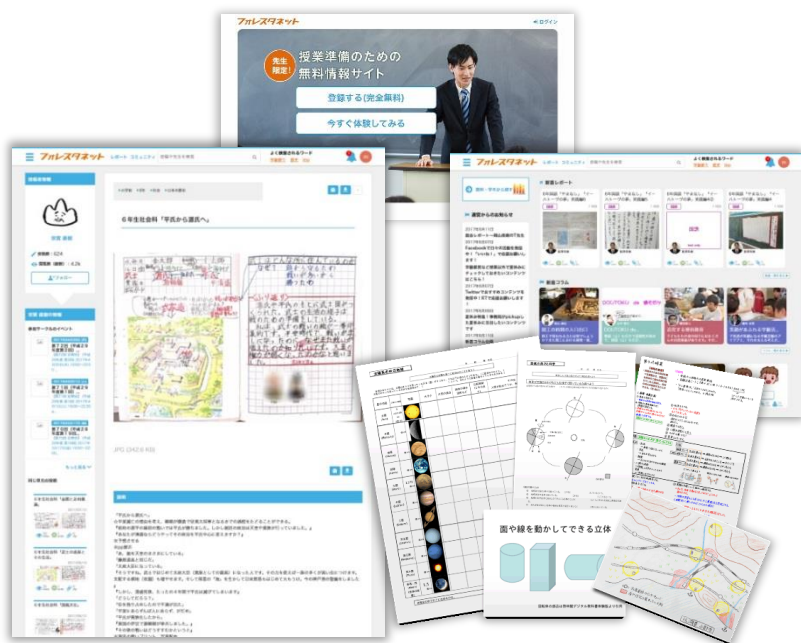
フォレスタネット
ログイン
先生限定
授業準備のための
無料情報サイト
登録する(完全無料)
今すぐ体験してみる

フォレスタネット
6年生社会科「平氏から源氏へ」
フォローする
JPG (242.6 KB)

フォレスタネット
新着レポート
運営からのお知らせ
新着コラム

面や線を動かしてできる立体